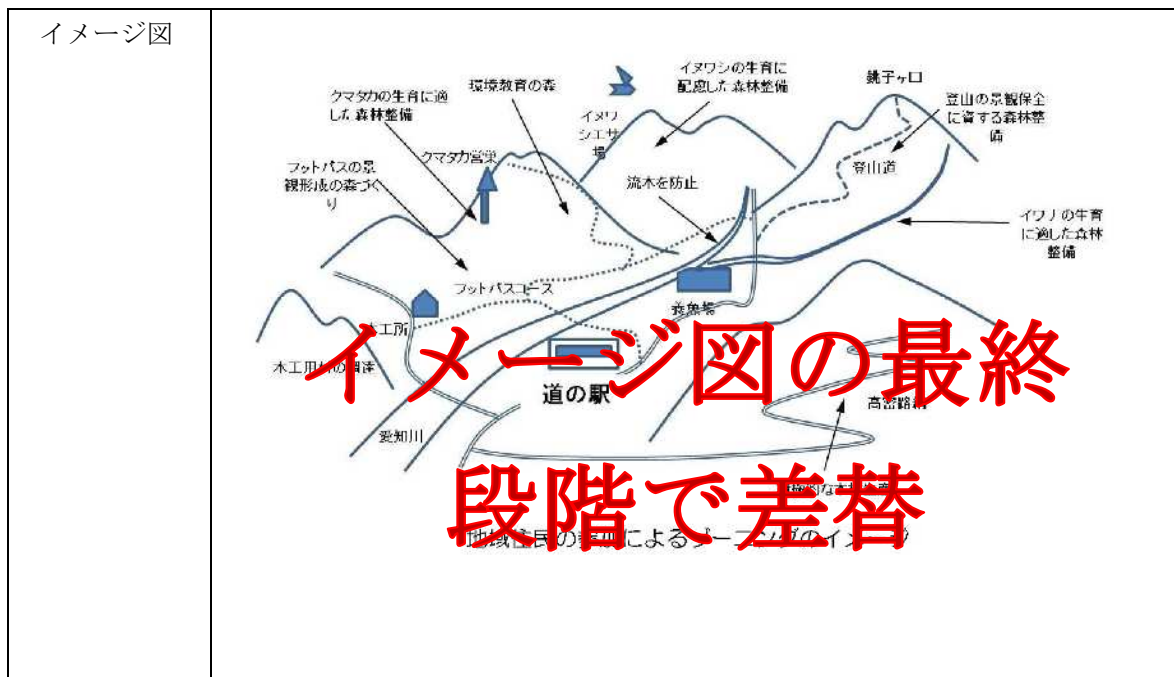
イメージ図

クマタカの生育に適した森林整備

環境教育の森

イヌワシの生育に配慮した森林整備

銚子ヶ口

登山の景観保全に資する森林整備

イヌワシエサ場

クマタカ営巣

フットパスの景観形成の森づくり

流木を防止

登山道

イワナの生育に適した森林整備

フットパスコース

養魚場

木工所

木工用材の調達

道の駅

高密路網

愛知川

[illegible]

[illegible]地域住民の参画によるゾーニングのイメージ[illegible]

イメージ図の最終段階で差替